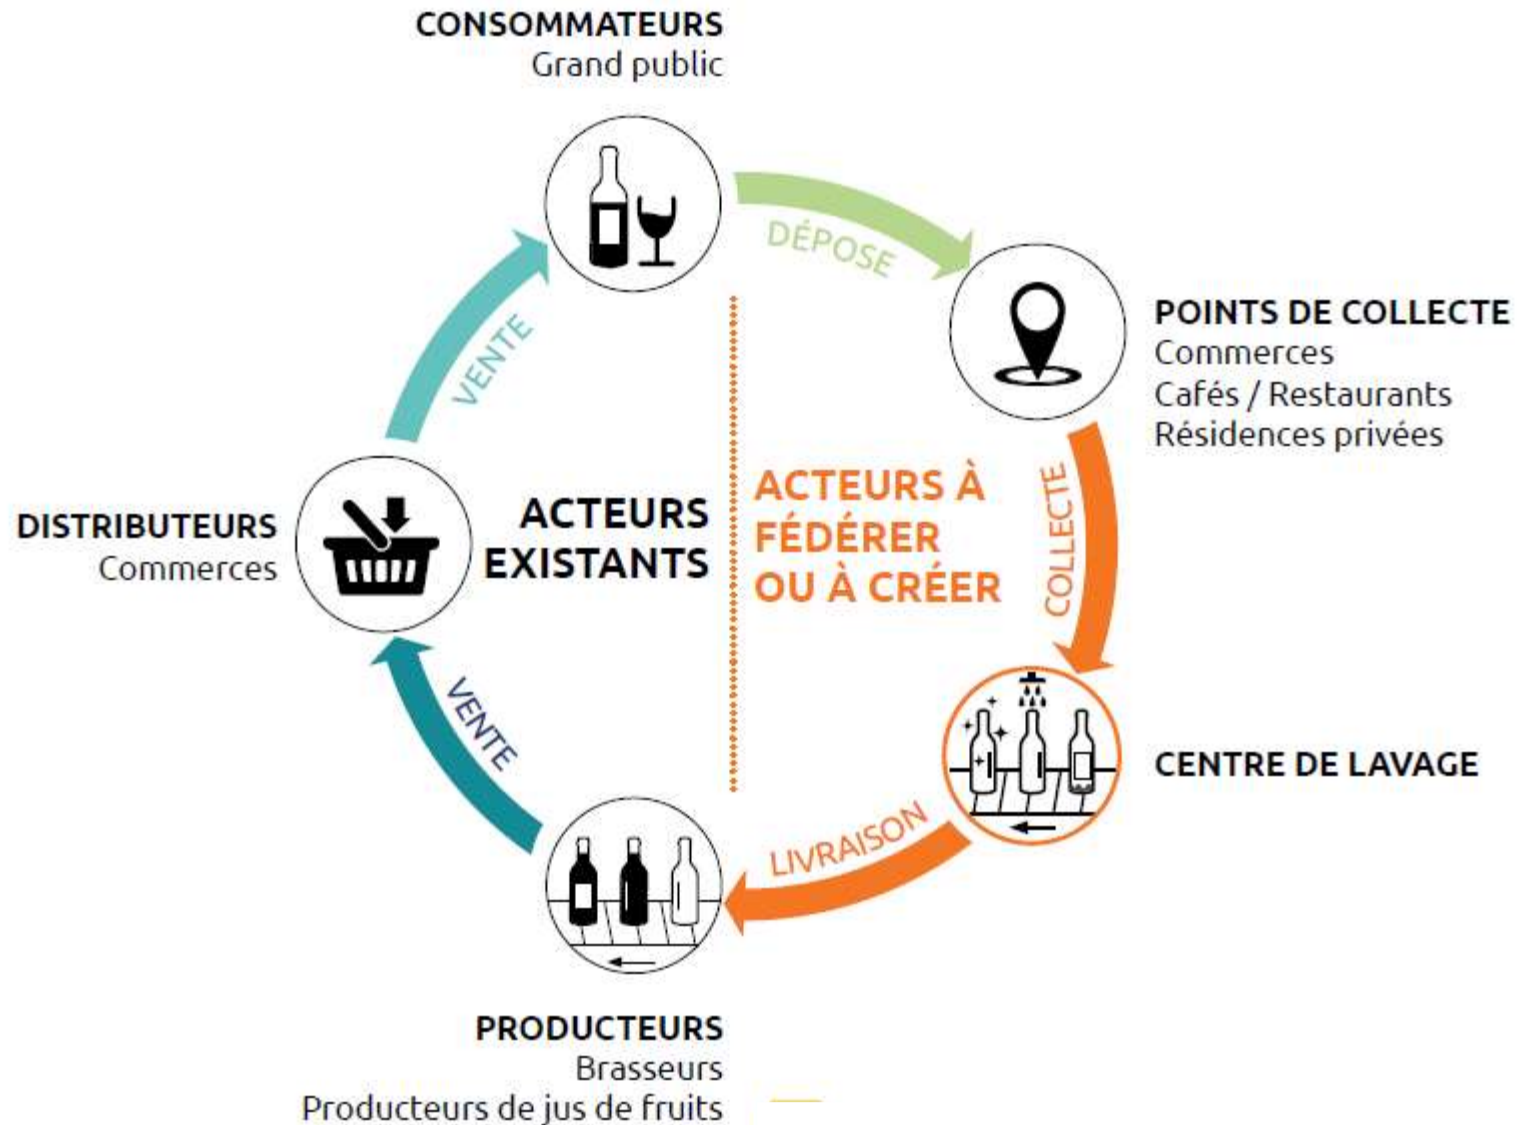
CONSOMMATEURS
Grand public

DÉPOSE

POINTS DE COLLECTE
Commerces
Cafés / Restaurants
Résidences privées

COLLECTE

CENTRE DE LAVAGE

LIVRAISON

PRODUCTEURS
Brasseurs
Producteurs de jus de fruits

VENTE

DISTRIBUTEURS
Commerces

VENTE

ACTEURS EXISTANTS

ACTEURS À FÉDÉRER OU À CRÉER